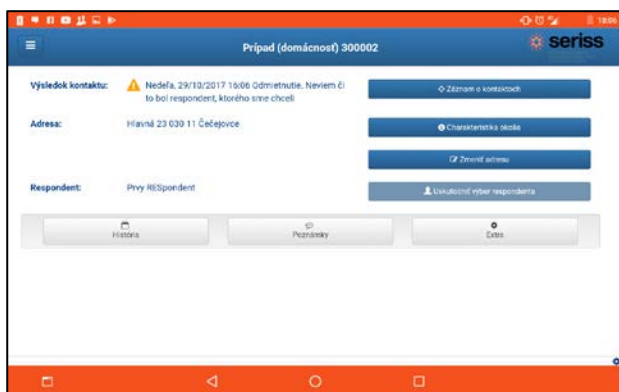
18:06

Prípad (domácnosť) 300002

seriss

Výsledok kontaktu: Nedeľa, 29/10/2017 16:06 Odmietnutie. Neviem či to bol respondent, ktorého sme chceli

Záznam o kontaktoch

Adresa: Hlavná 23 030 11 Čečejovce

Charakteristika okolia

Zmeniť adresu

Respondent: Prvy RESpondent

Uskutočniť výber respondenta

História

Poznámky

Extra